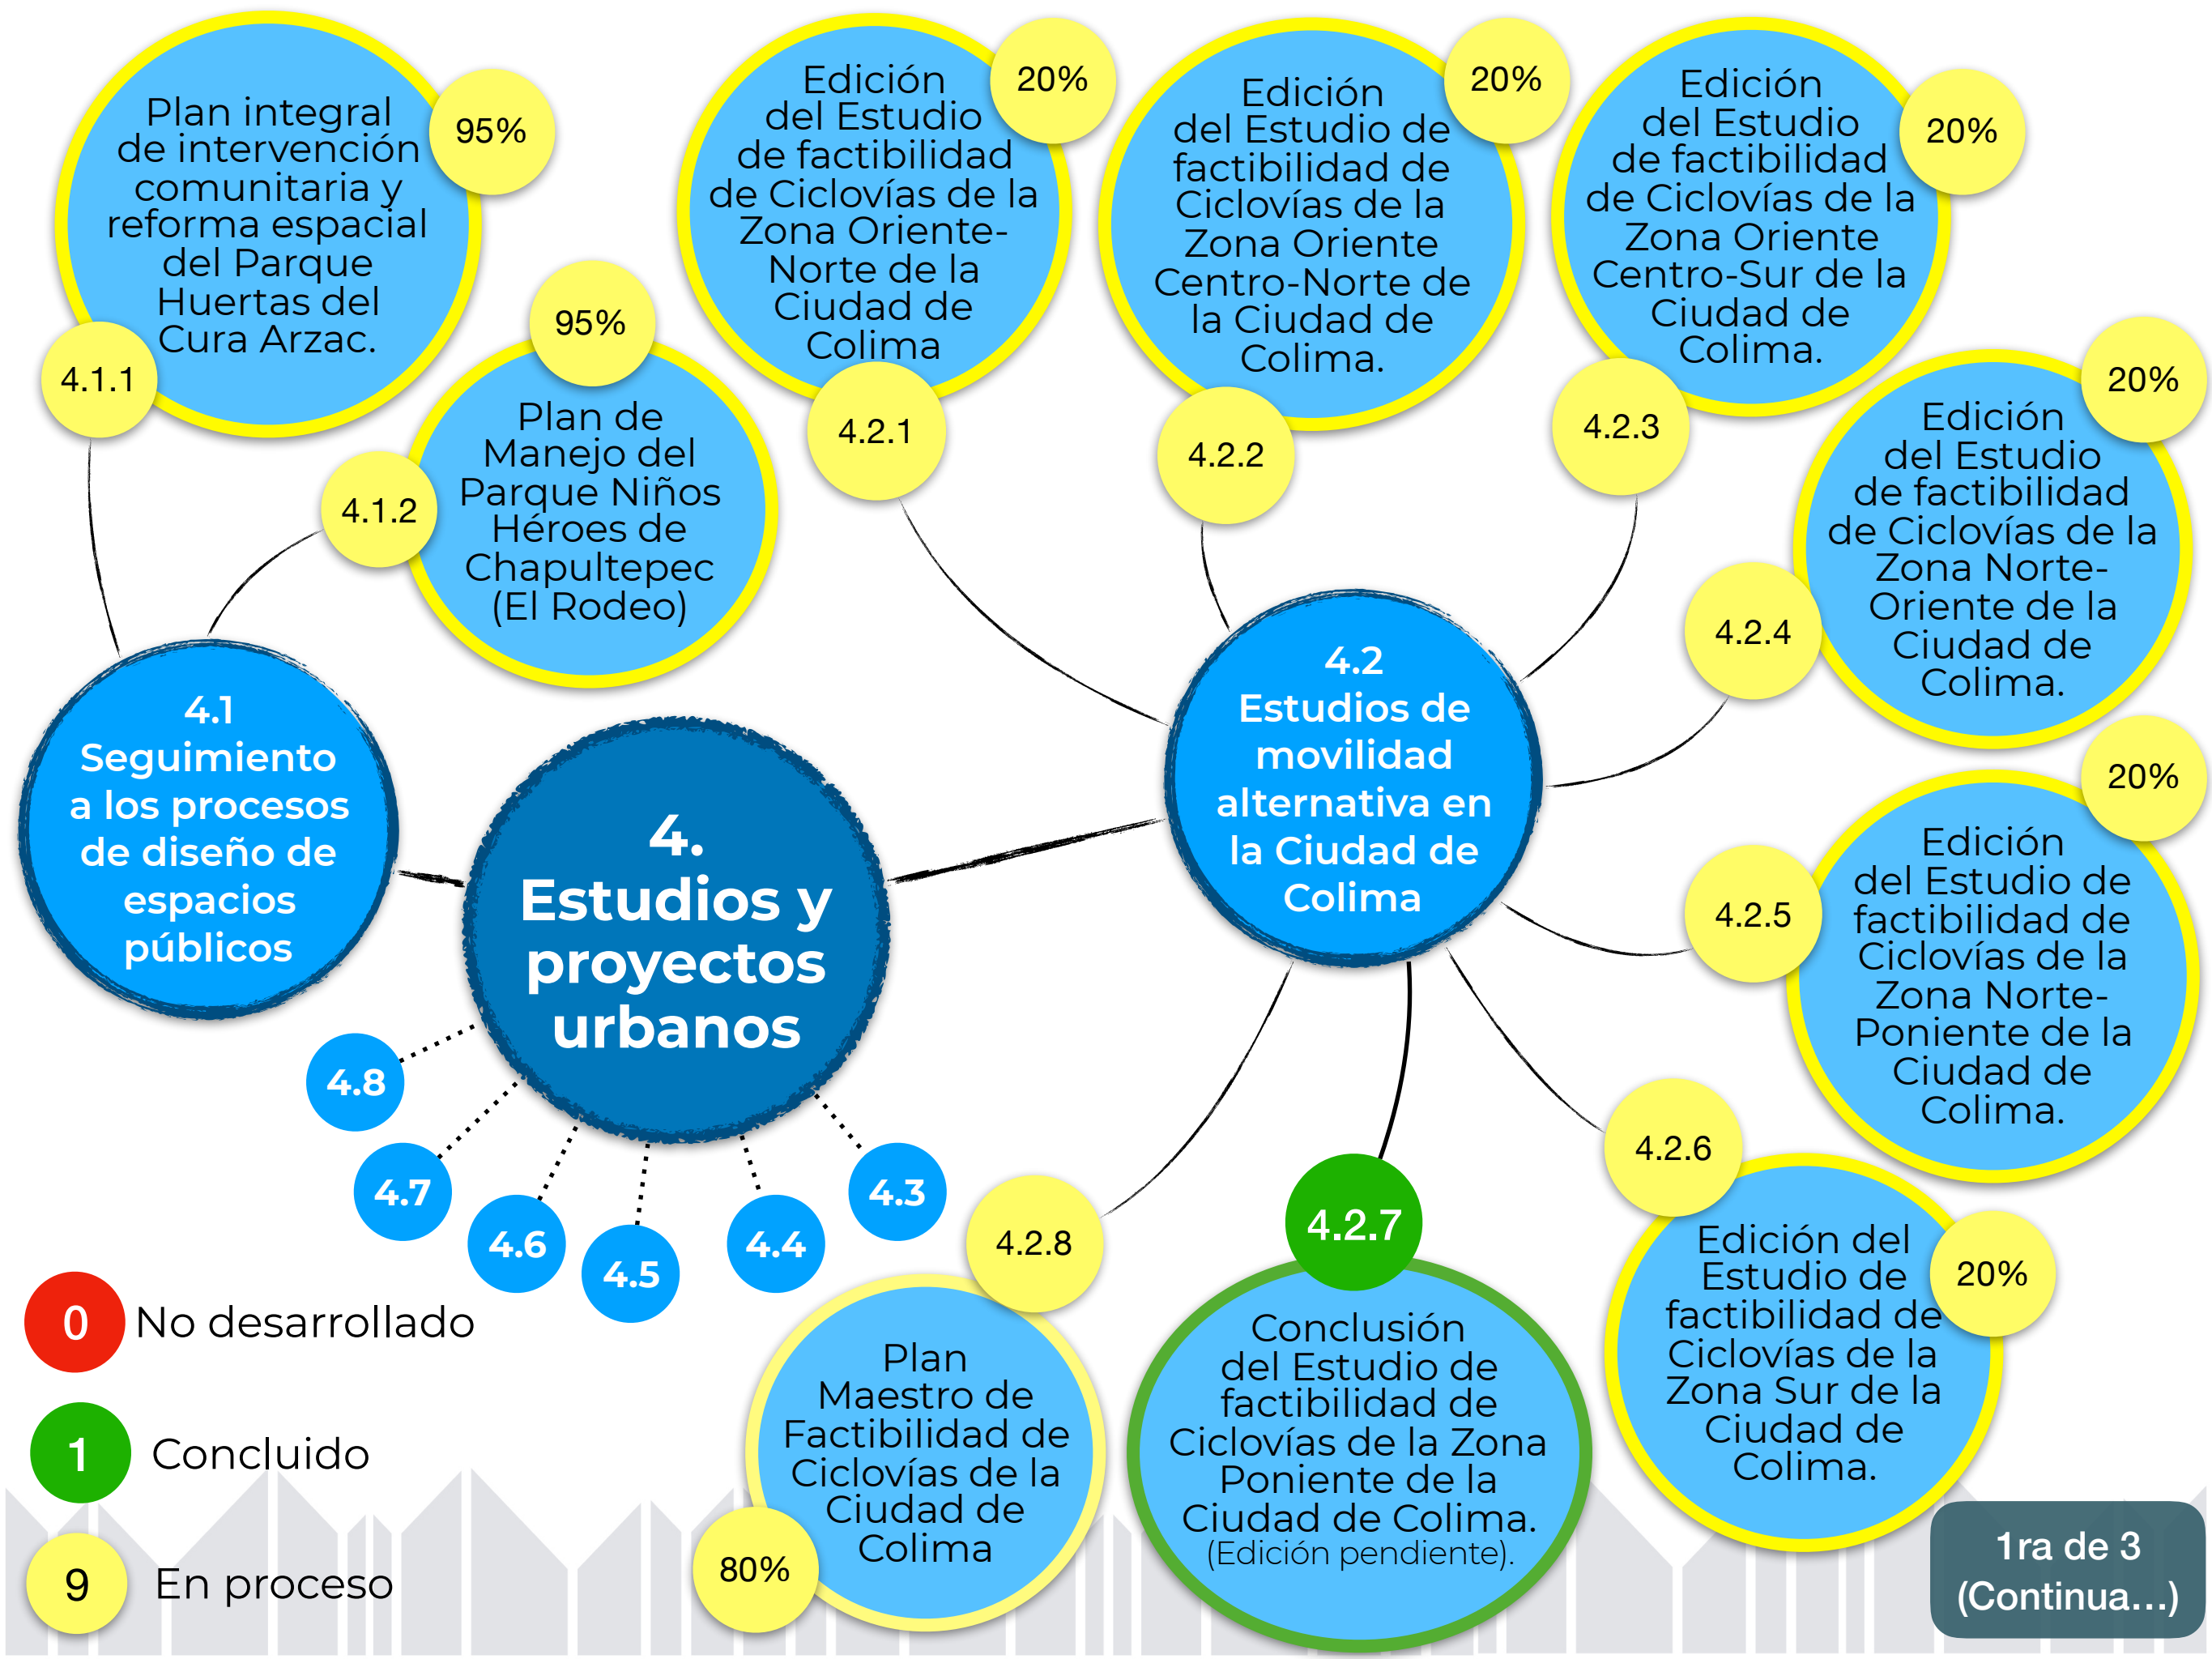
Plan integral de intervención comunitaria y reforma espacial del Parque Huertas del Cura Arzac.

95%

4.1.1

Plan de Manejo del Parque Niños Héroes de Chapultepec (El Rodeo)

95%

4.1.2

Edición del Estudio de factibilidad de Ciclovías de la Zona Oriente-Norte de la Ciudad de Colima

20%

4.2.1

Edición del Estudio de factibilidad de Ciclovías de la Zona Oriente Centro-Norte de la Ciudad de Colima.

20%

4.2.2

Edición del Estudio de factibilidad de Ciclovías de la Zona Oriente Centro-Sur de la Ciudad de Colima.

20%

4.2.3

Edición del Estudio de factibilidad de Ciclovías de la Zona Norte-Oriente de la Ciudad de Colima.

20%

4.2.4

4.1 Seguimiento a los procesos de diseño de espacios públicos

4. Estudios y proyectos urbanos

4.2 Estudios de movilidad alternativa en la Ciudad de Colima

Edición del Estudio de factibilidad de Ciclovías de la Zona Norte-Poniente de la Ciudad de Colima.

20%

4.2.5

4.8

4.7

4.6

4.5

4.4

4.3

4.2.6

Edición del Estudio de factibilidad de Ciclovías de la Zona Sur de la Ciudad de Colima.

20%

4.2.8

Plan Maestro de Factibilidad de Ciclovías de la Ciudad de Colima

80%

4.2.7

Conclusión del Estudio de factibilidad de Ciclovías de la Zona Poniente de la Ciudad de Colima. (Edición pendiente).

0 No desarrollado

1 Concluido

9 En proceso

1ra de 3 (Continua...)